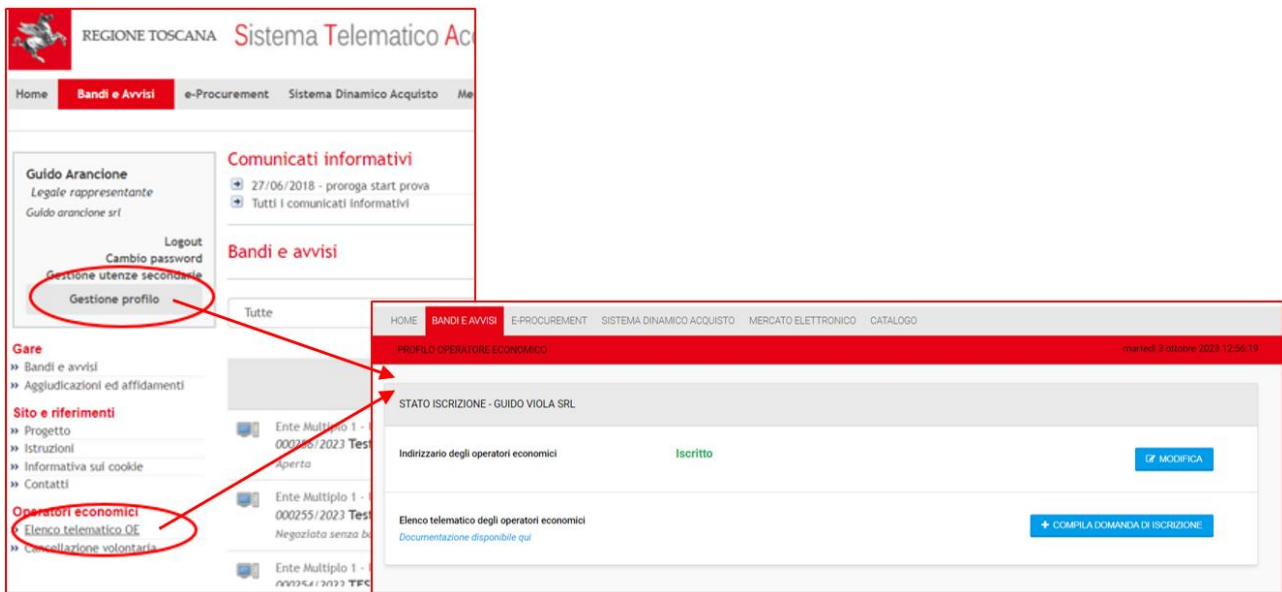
REGIONE TOSCANA Sistema Telematico Ac

Home Bandi e Avvisi e-Procurement Sistema Dinamico Acquisto Me

Guido Arancione
Legale rappresentante
Guido arancione srl

Logout
Cambio password
Gestione utenze secondarie
Gestione profilo

Gare
» Bandi e avvisi
» Aggiudicazioni ed affidamenti

Sito e riferimenti
» Progetto
» Istruzioni
» Informativa sui cookie
» Contatti

Operatori economici
» Elenco telematico OE
» Cancellazione volontaria

Comunicati informativi
27/06/2018 - proroga start prova
Tutti i comunicati informativi

Bandi e avvisi

Tutte

Ente Multiplo 1 - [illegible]
000256/2023 Tes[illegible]
Aperta

Ente Multiplo 1 - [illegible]
000255/2023 Test
Negoziata senza b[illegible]

Ente Multiplo 1 - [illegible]
000254/2023 TES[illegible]

HOME BANDI E AVVISI E-PROCUREMENT SISTEMA DINAMICO ACQUISTO MERCATO ELETTRONICO CATALOGO

PROFILO OPERATORE ECONOMICO martedì 3 ottobre 2023 12:56:19

STATO ISCRIZIONE - GUIDO VIOLA SRL

Indirizzario degli operatori economici Iscritto MODIFICA

Elenco telematico degli operatori economici
Documentazione disponibile qui
+ COMPILA DOMANDA DI ISCRIZIONE